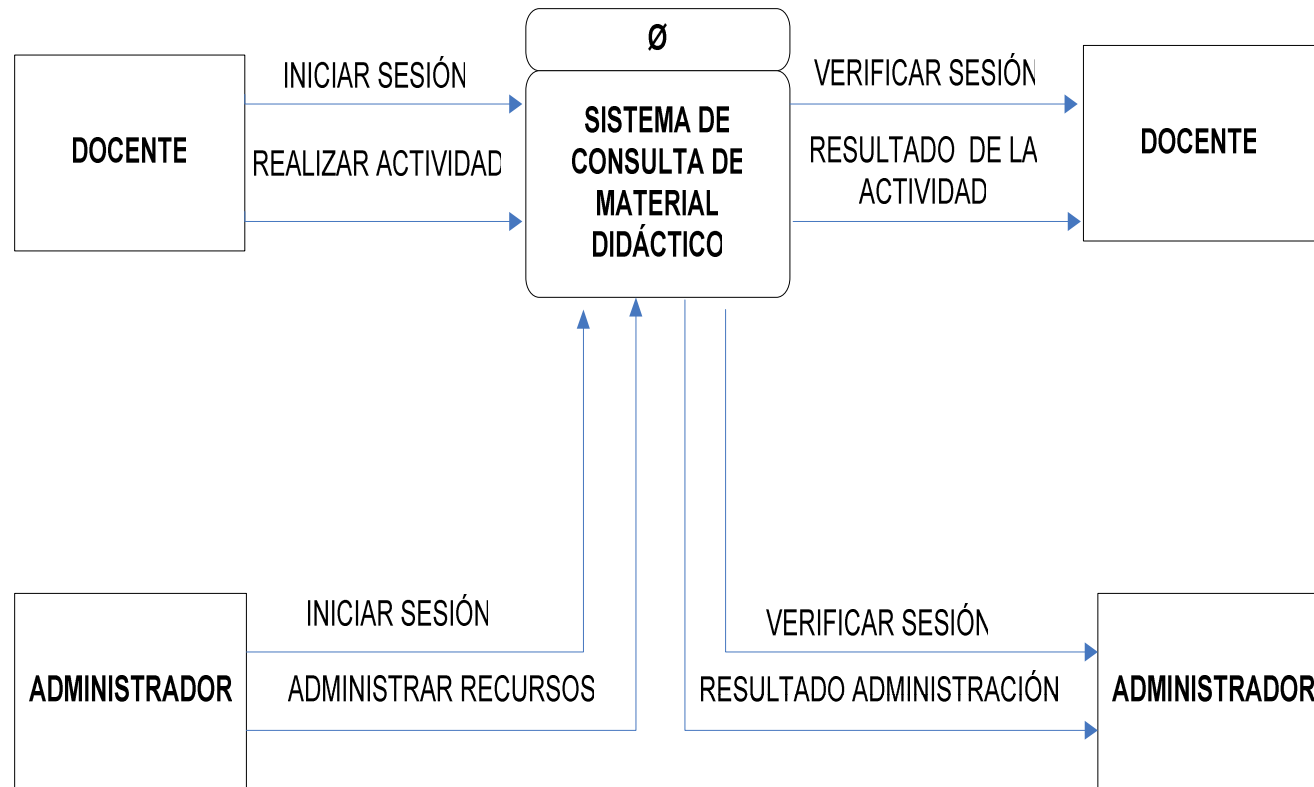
DOCENTE

INICIAR SESIÓN

REALIZAR ACTIVIDAD

Ø

SISTEMA DE CONSULTA DE MATERIAL DIDÁCTICO

VERIFICAR SESIÓN

RESULTADO DE LA ACTIVIDAD

DOCENTE

ADMINISTRADOR

INICIAR SESIÓN

ADMINISTRAR RECURSOS

VERIFICAR SESIÓN

RESULTADO ADMINISTRACIÓN

ADMINISTRADOR